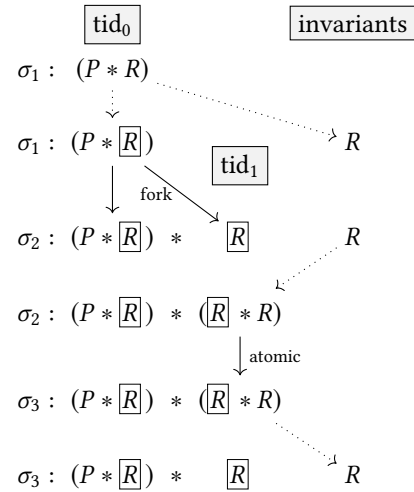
$\text{tid}_0$

invariants

$\sigma_1 : \ (P * R)$

$R$

$\sigma_1 : \ (P * \boxed{R})$

fork

$\text{tid}_1$

$\sigma_2 : \ (P * \boxed{R}) \ * \ \boxed{R}$

$R$

$\sigma_2 : \ (P * \boxed{R}) \ * \ (\boxed{R} * R)$

atomic

$\sigma_3 : \ (P * \boxed{R}) \ * \ (\boxed{R} * R)$

$\sigma_3 : \ (P * \boxed{R}) \ * \ \boxed{R}$

$R$